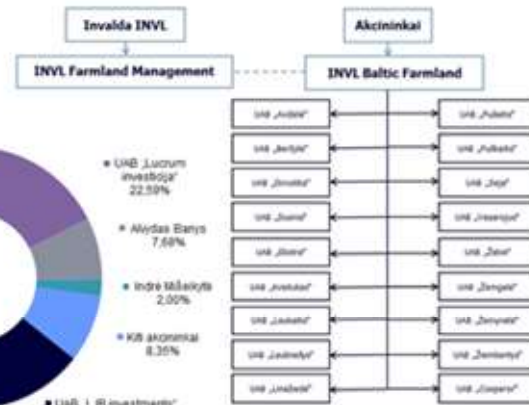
Invalda INVL

Akcininkai

INVL Farmland Management

INVL Baltic Farmland

UAB „Lucrum investicija“ 22,59%

Alvydas Banys 7,68%

Indrė Mišeikytė 2,00%

Kiti akcininkai 8,35%

UAB „LJB investments“

| | |
|---|---|
| UAB „Avižėlė“ | UAB „Pušaitė“ |
| UAB „Beržytė“ | UAB „Puškaitis“ |
| UAB „Dirvolika“ | UAB „Seja“ |
| UAB „Duonis“ | UAB „Vasarojus“ |
| UAB „Ekotra“ | UAB „Žalai“ |
| UAB „Kvietukas“ | UAB „Žemgalė“ |
| UAB „Laukaitis“ | UAB „Žemynėlė“ |
| UAB „Lauknešys“ | UAB „Žemlankys“ |
| UAB „Linaitaitis“ | UAB „Žiogeris“ |